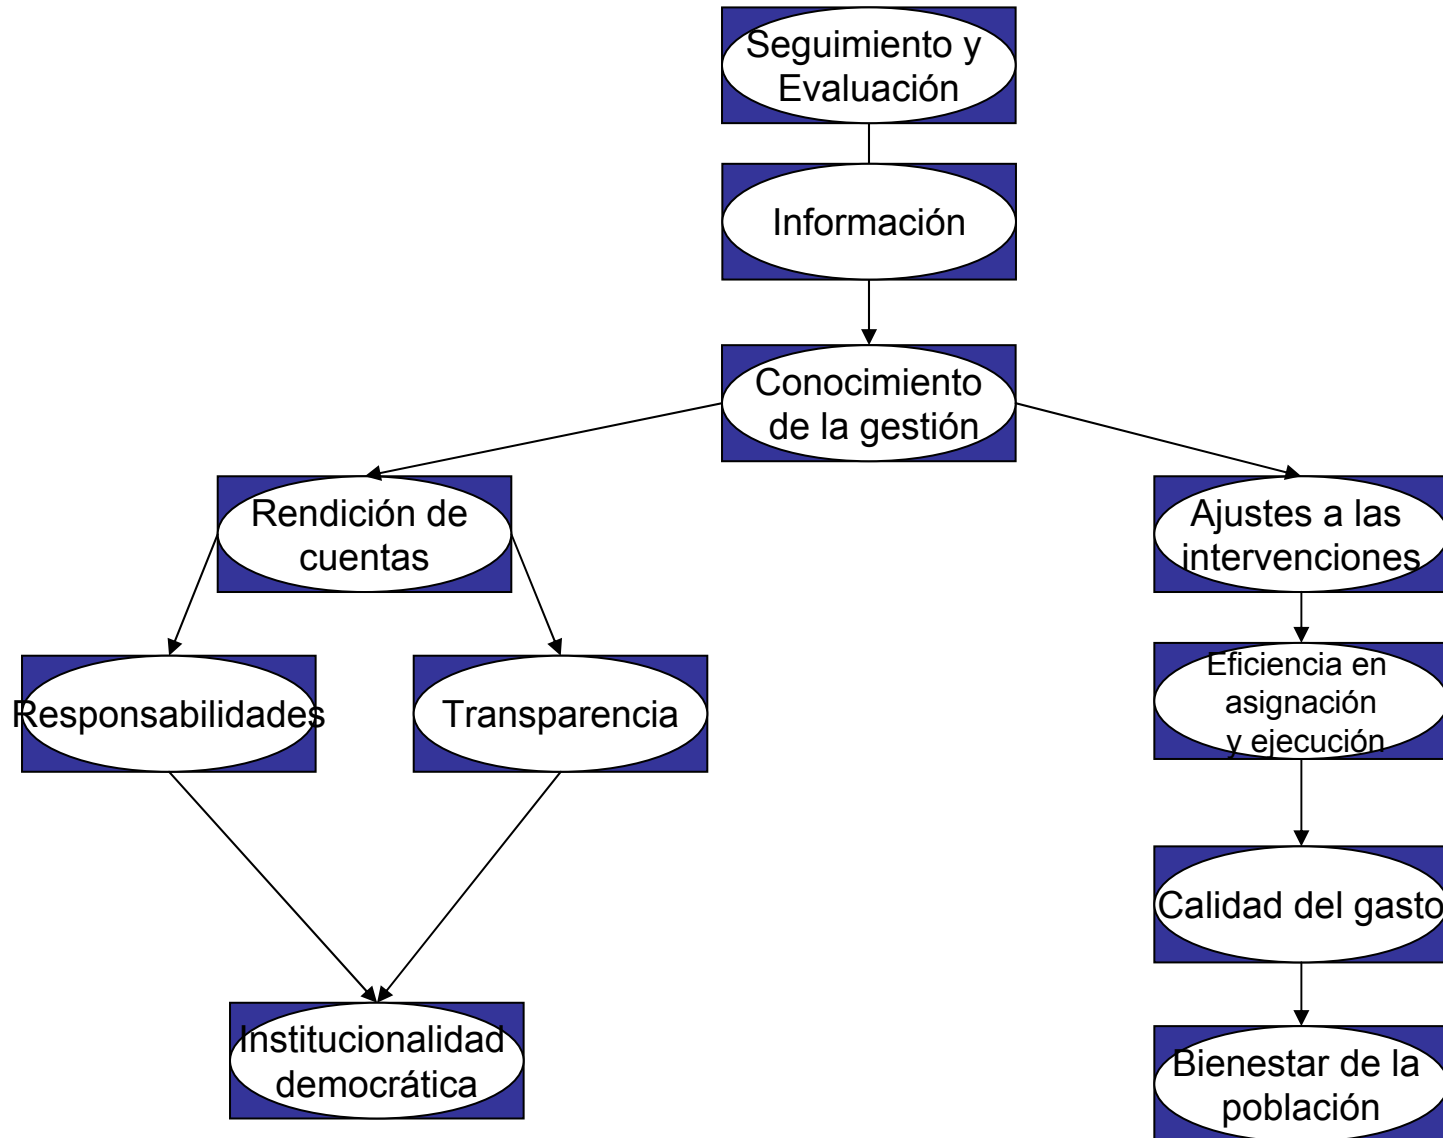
Seguimiento y Evaluación

Información

Conocimiento de la gestión

Rendición de cuentas

Ajustes a las intervenciones

Responsabilidades

Transparencia

Eficiencia en asignación y ejecución

Calidad del gasto

Institucionalidad democrática

Bienestar de la población